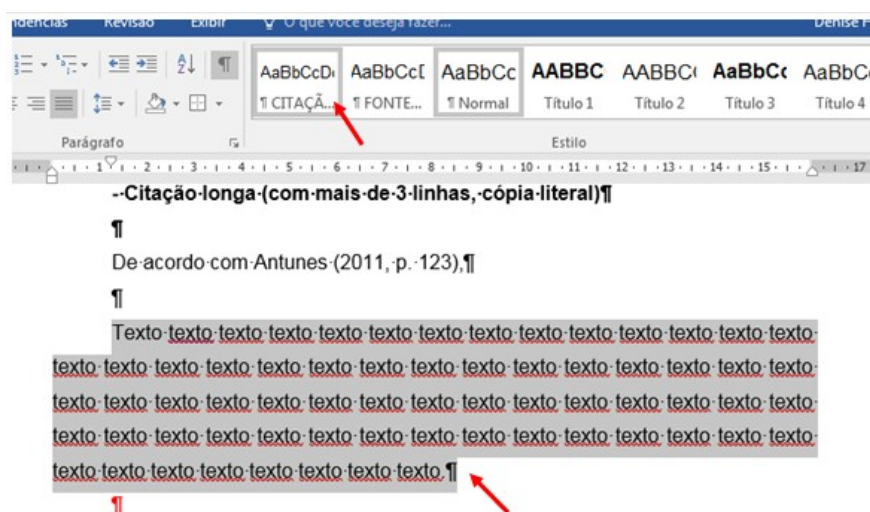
ncias Revisão Exibir O que você deseja fazer... Denise F

AaBbCcDd AaBbCcI AaBbCc AABBC AABBC AaBbCc AaBbC

¶ CITAÇÃ... ¶ FONTE... ¶ Normal Título 1 Título 2 Título 3 Título 4

Parágrafo Estilo

1 2 3 4 5 6 7 8 9 10 11 12 13 14 15 17

-·Citação·longa·(com·mais·de·3·linhas,·cópia·literal)¶

¶

De·acordo·com·Antunes·(2011,·p.·123),¶

¶

Texto·texto·texto·texto·texto·texto·texto·texto·texto·texto·texto·texto·texto·texto·texto·texto·texto·texto·texto·texto·texto·texto·texto·texto·texto·texto·texto·texto·texto·texto·texto·texto·texto·texto·texto·texto·texto·texto·texto·texto·texto·texto·texto·texto·texto·texto·texto·texto·texto·texto·texto·texto·texto·texto·texto·texto·texto·texto·texto·texto·texto·texto·texto·texto·texto·texto·texto.¶

¶